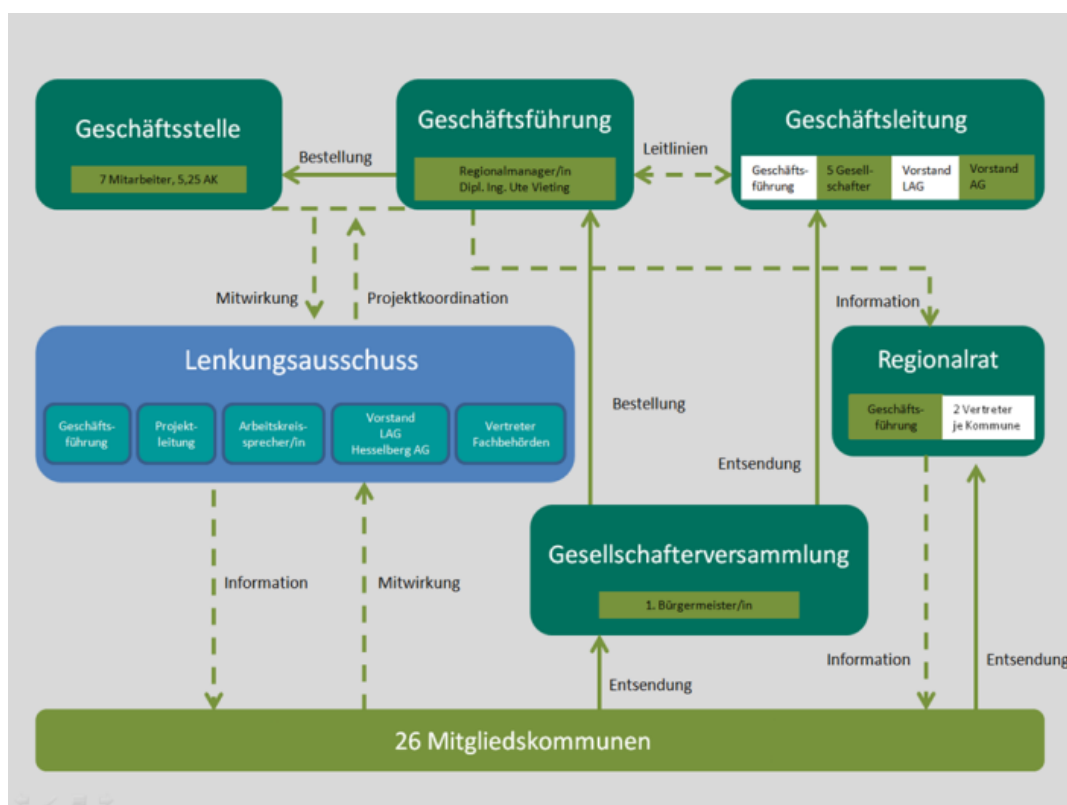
Geschäftsstelle

7 Mitarbeiter, 5,25 AK

Bestellung

Geschäftsführung

Regionalmanager/in
Dipl. Ing. Ute Vieting

Leitlinien

Geschäftsleitung

| Geschäftsführung | 5 Gesellschafter | Vorstand LAG | Vorstand AG |
|---|---|---|---|

Mitwirkung

Projektkoordination

Information

Lenkungsausschuss

Geschäftsführung

Projektleitung

Arbeitskreissprecher/in

Vorstand
LAG
Hesselberg AG

Vertreter
Fachbehörden

Bestellung

Regionalrat

| Geschäftsführung | 2 Vertreter je Kommune |
|---|---|

Entsendung

Gesellschafterversammlung

1. Bürgermeister/in

Information

Mitwirkung

Information

Entsendung

Entsendung

26 Mitgliedskommunen